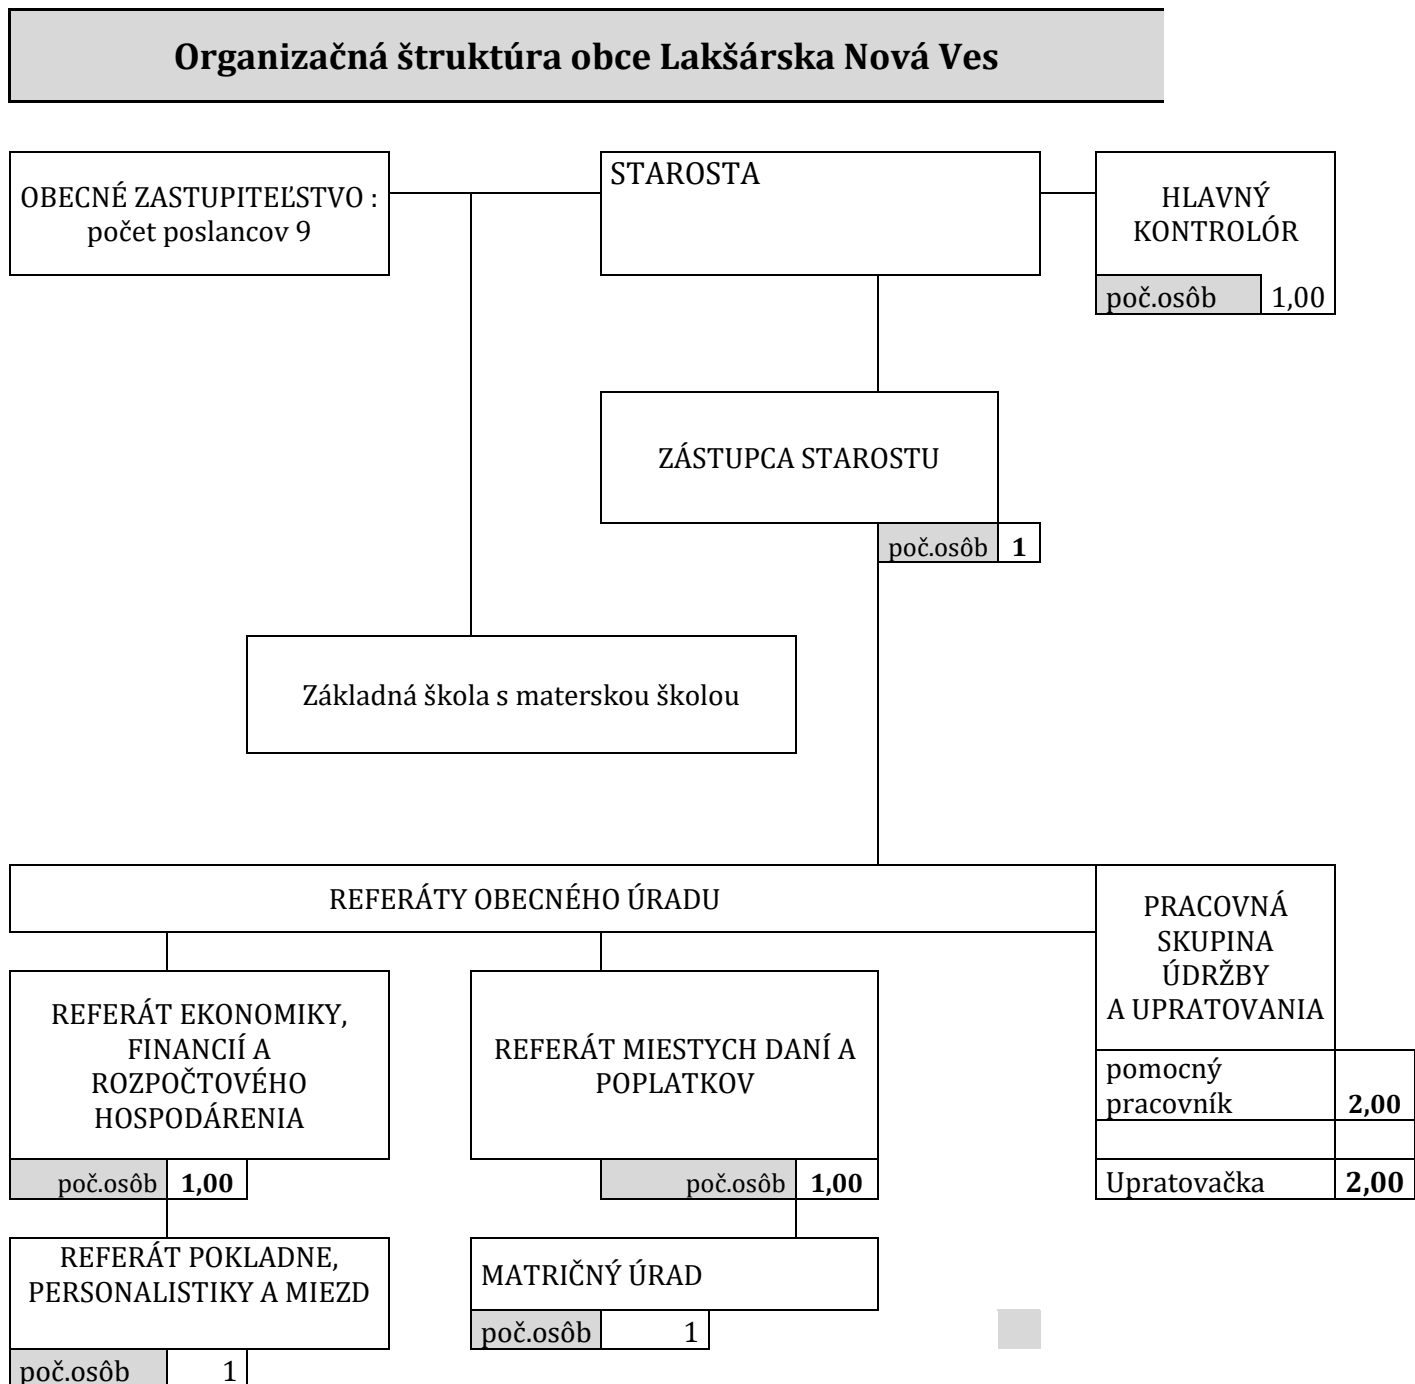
Organizačná štruktúra obce Lakšárska Nová Ves

OBECNÉ ZASTUPITEĽSTVO : počet poslancov 9

STAROSTA

HLAVNÝ KONTROLÓR

poč.osôb 1,00

ZÁSTUPCA STAROSTU

poč.osôb **1**

Základná škola s materskou školou

REFERÁTY OBECNÉHO ÚRADU

PRACOVNÁ SKUPINA ÚDRŽBY A UPRATOVANIA

| pomocný pracovník | **2,00** |
|---|---|
| | |
| Upratovačka | **2,00** |

REFERÁT EKONOMIKY, FINANCIÍ A ROZPOČTOVÉHO HOSPODÁRENIA

poč.osôb **1,00**

REFERÁT MIESTYCH DANÍ A POPLATKOV

poč.osôb **1,00**

REFERÁT POKLADNE, PERSONALISTIKY A MIEZD

poč.osôb 1

MATRIČNÝ ÚRAD

poč.osôb 1